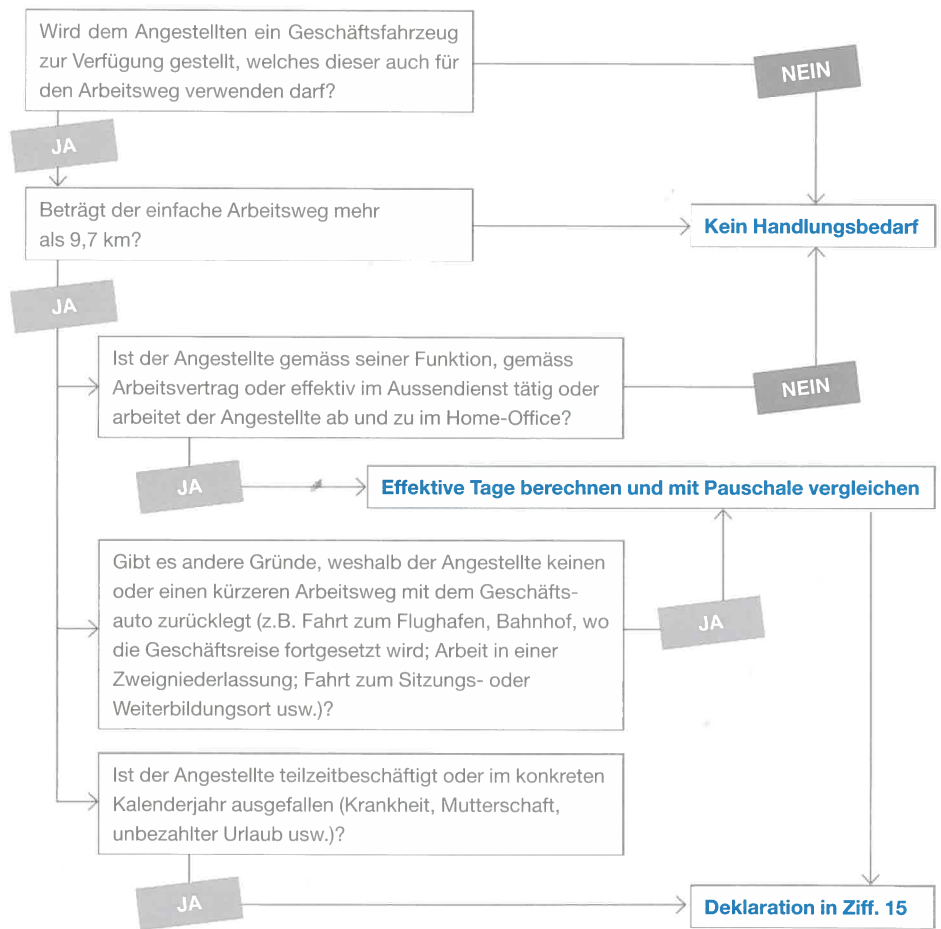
Wird dem Angestellten ein Geschäftsfahrzeug zur Verfügung gestellt, welches dieser auch für den Arbeitsweg verwenden darf?

NEIN

JA

Beträgt der einfache Arbeitsweg mehr als 9,7 km?

Kein Handlungsbedarf

JA

Ist der Angestellte gemäss seiner Funktion, gemäss Arbeitsvertrag oder effektiv im Aussendienst tätig oder arbeitet der Angestellte ab und zu im Home-Office?

NEIN

JA

Effektive Tage berechnen und mit Pauschale vergleichen

Gibt es andere Gründe, weshalb der Angestellte keinen oder einen kürzeren Arbeitsweg mit dem Geschäftsauto zurücklegt (z.B. Fahrt zum Flughafen, Bahnhof, wo die Geschäftsreise fortgesetzt wird; Arbeit in einer Zweigniederlassung; Fahrt zum Sitzungs- oder Weiterbildungsort usw.)?

JA

Ist der Angestellte teilzeitbeschäftigt oder im konkreten Kalenderjahr ausgefallen (Krankheit, Mutterschaft, unbezahlter Urlaub usw.)?

JA

Deklaration in Ziff. 15